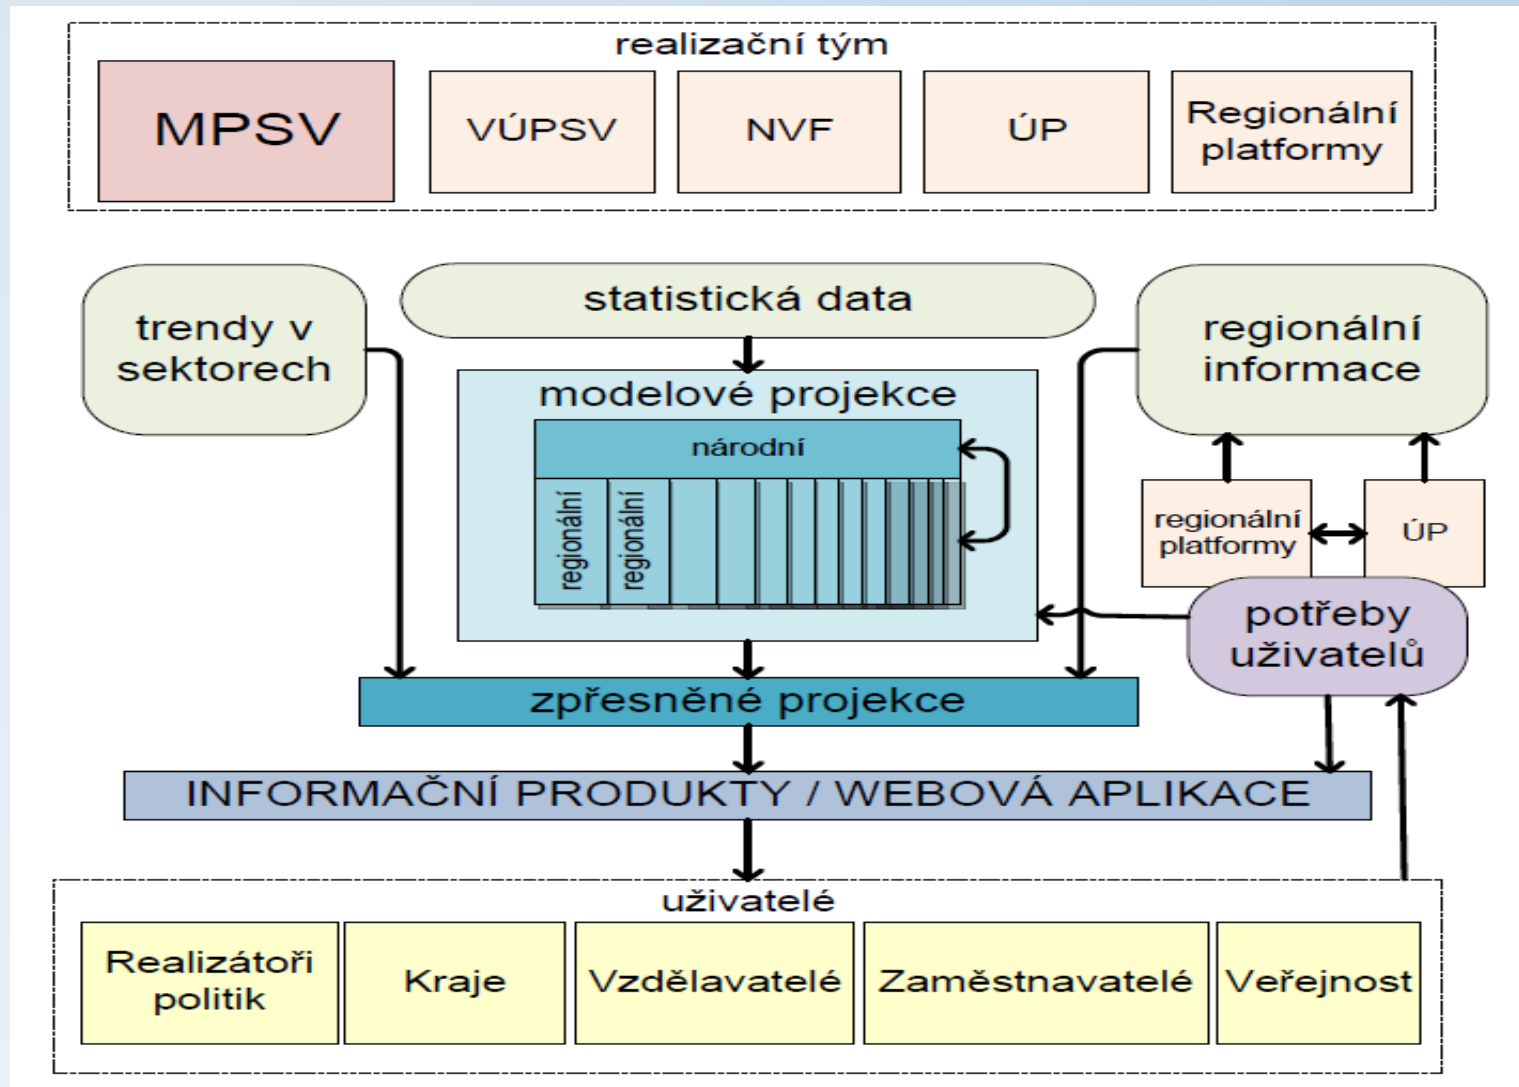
realizační tým

MPSV

VÚPSV

NVF

ÚP

Regionální platformy

trendy v sektorech

statistická data

regionální informace

modelové projekce

národní

regionální

regionální

regionální platformy

ÚP

potřeby uživatelů

zpřesněné projekce

INFORMAČNÍ PRODUKTY / WEBOVÁ APLIKACE

uživatelé

Realizátoři politik

Kraje

Vzdělavatelé

Zaměstnavatelé

Veřejnost